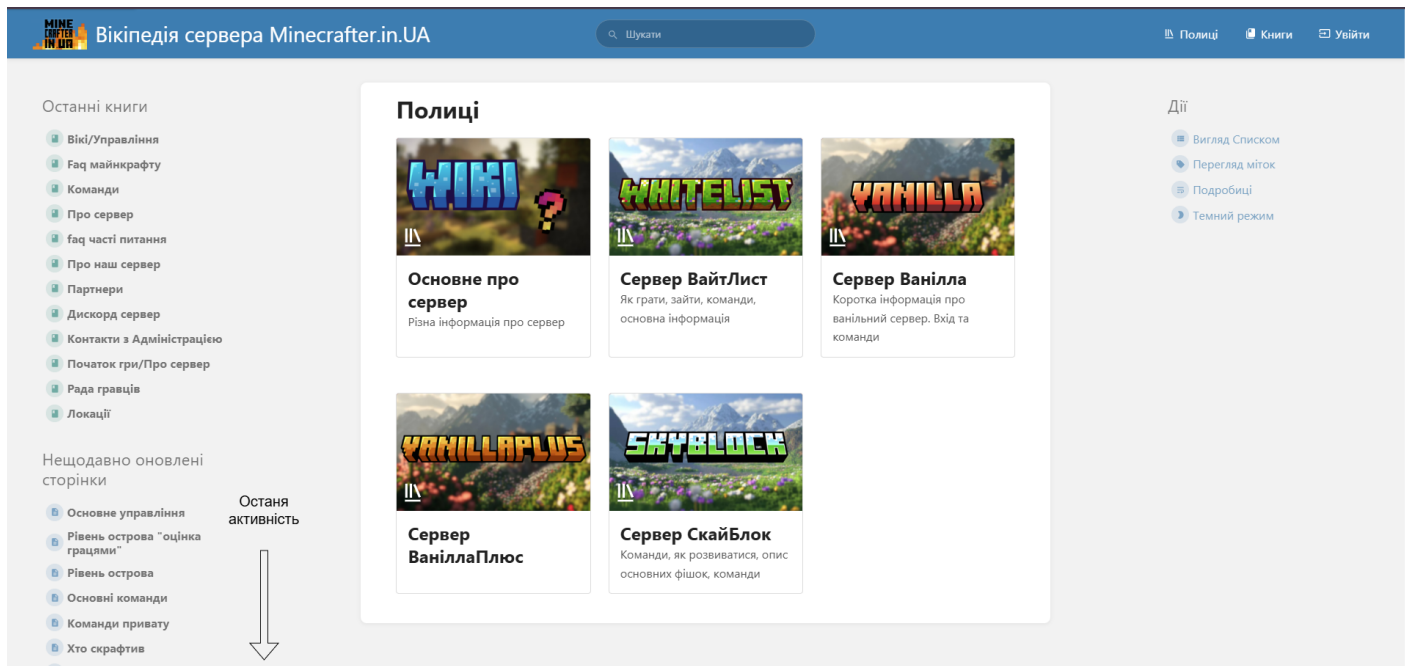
MINE CRAFTER IN UA Вікіпедія сервера Minecrafter.in.UA

Шукати

Полиці Книги Увійти

Останні книги

Вікі/Управління
Faq майнкрафту
Команди
Про сервер
faq часті питання
Про наш сервер
Партнери
Дискорд сервер
Контакти з Адміністрацією
Початок гри/Про сервер
Рада гравців
Локації

Нещодавно оновлені сторінки

Остання активність

Основне управління
Рівень острова "оцінка грацями"
Рівень острова
Основні команди
Команди привату
Хто скрафтив

Полиці

WIKI ?

Основне про сервер
Різна інформація про сервер

WHITELIST

Сервер ВайтЛист
Як грати, зайти, команди, основна інформація

VANILLA

Сервер Ванілла
Коротка інформація про ванільний сервер. Вхід та команди

VANILLAPLUS

Сервер ВаниллаПлюс

SKYBLOCK

Сервер СкайБлок
Команди, як розвиватися, опис основних фішок, команди

Дії

Вигляд Списком
Перегляд міток
Подробиці
Темний режим